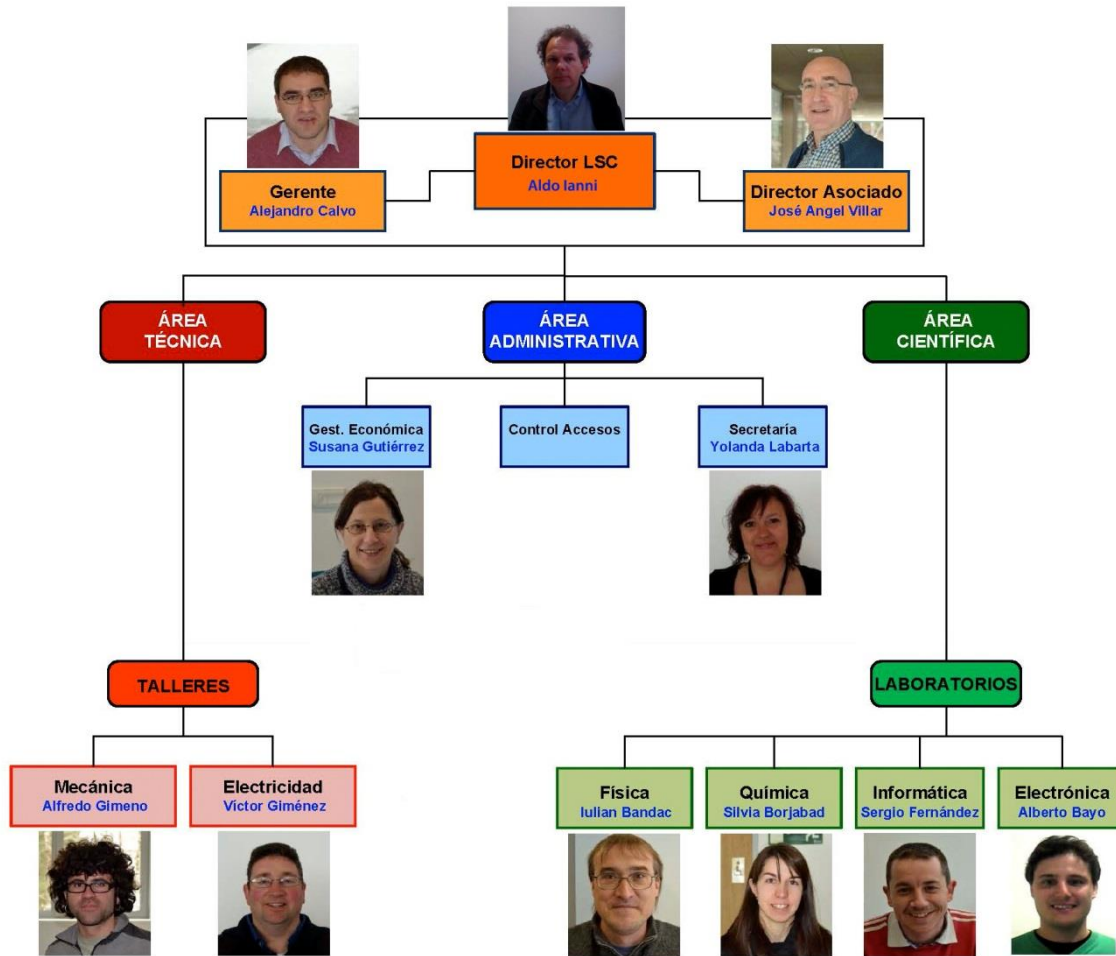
Director LSC
Aldo Ianni

Gerente
Alejandro Calvo

Director Asociado
José Angel Villar

ÁREA TÉCNICA

ÁREA ADMINISTRATIVA

ÁREA CIENTÍFICA

Gest. Económica
Susana Gutiérrez

Control Accesos

Secretaría
Yolanda Labarta

TALLERES

LABORATORIOS

Mecánica
Alfredo Gimeno

Electricidad
Víctor Giménez

Física
Iulian Bandac

Química
Silvia Borjabad

Informática
Sergio Fernández

Electrónica
Alberto Bayo